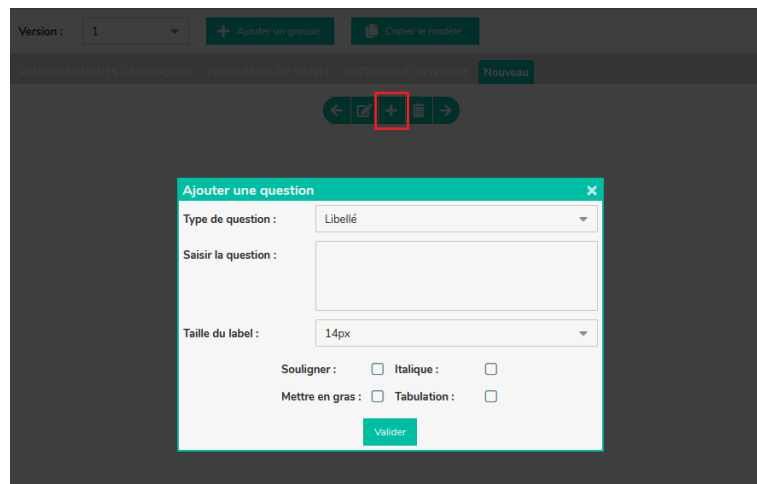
Version : 1

Ajouter un groupe

Copier le modèle

RENSEIGNEMENTS GÉNÉRIQUES   PROBLÈMES DE SANTÉ   HISTORIQUE DENTAIRE   Nouveau

Ajouter une question

Type de question : Libellé

Saisir la question :

Taille du label : 14px

Souligner :   Italique :

Mettre en gras :   Tabulation :

Valider